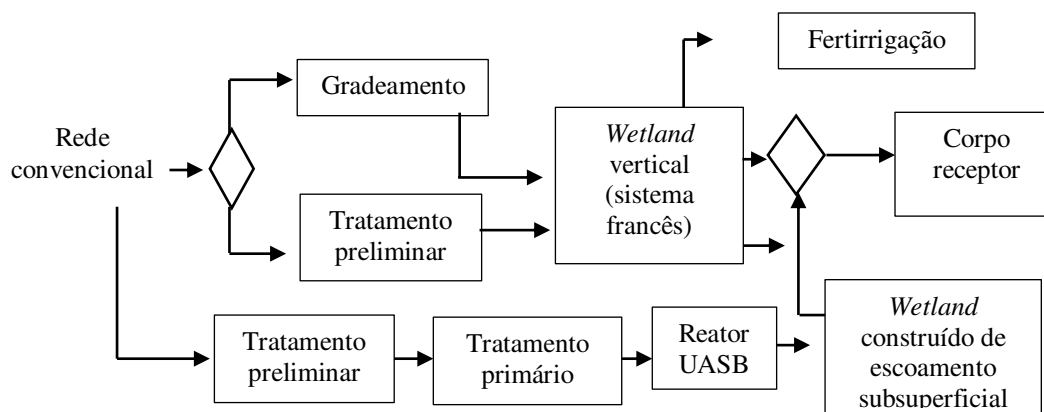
Rede convencional

Gradeamento

Tratamento preliminar

*Wetland* vertical (sistema francês)

Fertirrigação

Corpo receptor

Tratamento preliminar

Tratamento primário

Reator UASB

*Wetland* construído de escoamento subsuperficial